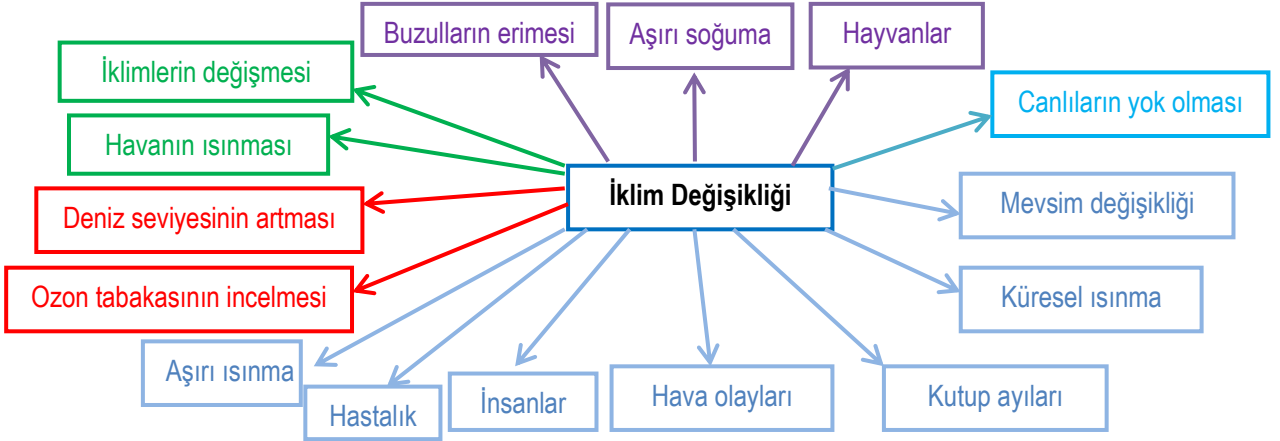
Buzulların erimesi

Aşırı soğuma

Hayvanlar

İklimlerin değişmesi

Canlıların yok olması

Havanın ısınması

İklim Değişikliği

Deniz seviyesinin artması

Mevsim değişikliği

Ozon tabakasının incelmesi

Küresel ısınma

Aşırı ısınma

Hastalık

İnsanlar

Hava olayları

Kutup ayıları